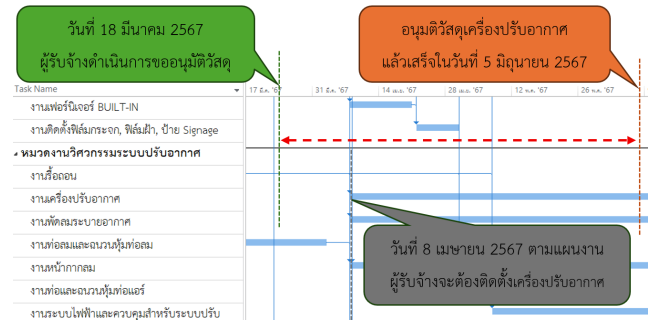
วันที่ 18 มีนาคม 2567
ผู้รับจ้างดำเนินการขออนุมัติวัสดุ

อนุมัติวัสดุเครื่องปรับอากาศ
แล้วเสร็จในวันที่ 5 มิถุนายน 2567

Task Name

17 มี.ค. '67

31 มี.ค. '67

14 เม.ย. '67

28 เม.ย. '67

12 พ.ค. '67

26 พ.ค. '67

งานเฟอร์นิเจอร์ BUILT-IN

งานติดตั้งฟิล์มกระจก, ฟิล์มฝ้า, ป้าย Signage

หมวดงานวิศวกรรมระบบปรับอากาศ

งานรื้อถอน

งานเครื่องปรับอากาศ

งานพัดลมระบายอากาศ

งานท่อลมและฉนวนหุ้มท่อลม

งานหน้ากากลม

งานท่อและฉนวนหุ้มท่อแอร์

งานระบบไฟฟ้าและควบคุมสำหรับระบบปรับ

วันที่ 8 เมษายน 2567 ตามแผนงาน
ผู้รับจ้างจะต้องติดตั้งเครื่องปรับอากาศ